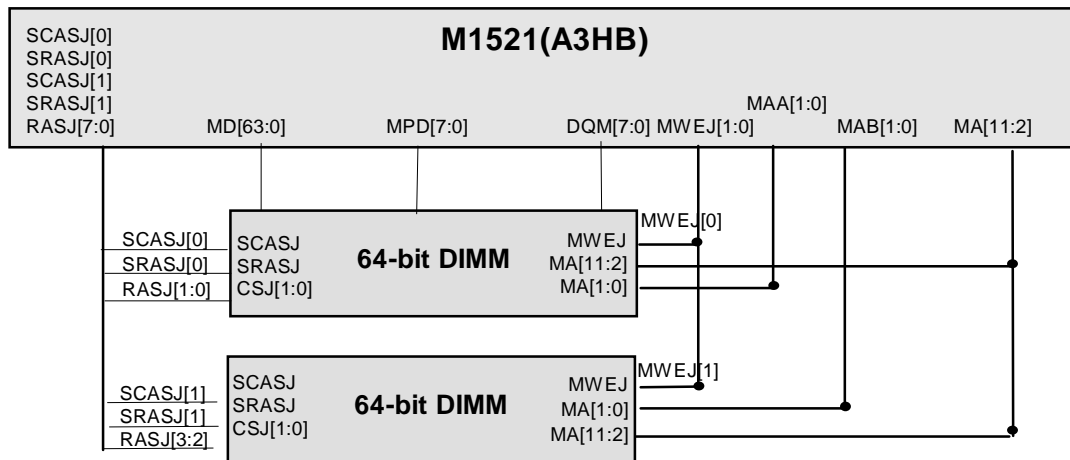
M1521(A3HB)

SCASJ[0]
SRASJ[0]
SCASJ[1]
SRASJ[1]
RASJ[7:0]

MD[63:0]

MPD[7:0]

DQM[7:0]

MWEJ[1:0]

MAA[1:0]

MAB[1:0]

MA[11:2]

MWEJ[0]

SCASJ[0]
SRASJ[0]
RASJ[1:0]

SCASJ
SRASJ
CSJ[1:0]

64-bit DIMM

MWEJ
MA[11:2]
MA[1:0]

MWEJ[1]

SCASJ[1]
SRASJ[1]
RASJ[3:2]

SCASJ
SRASJ
CSJ[1:0]

64-bit DIMM

MWEJ
MA[1:0]
MA[11:2]